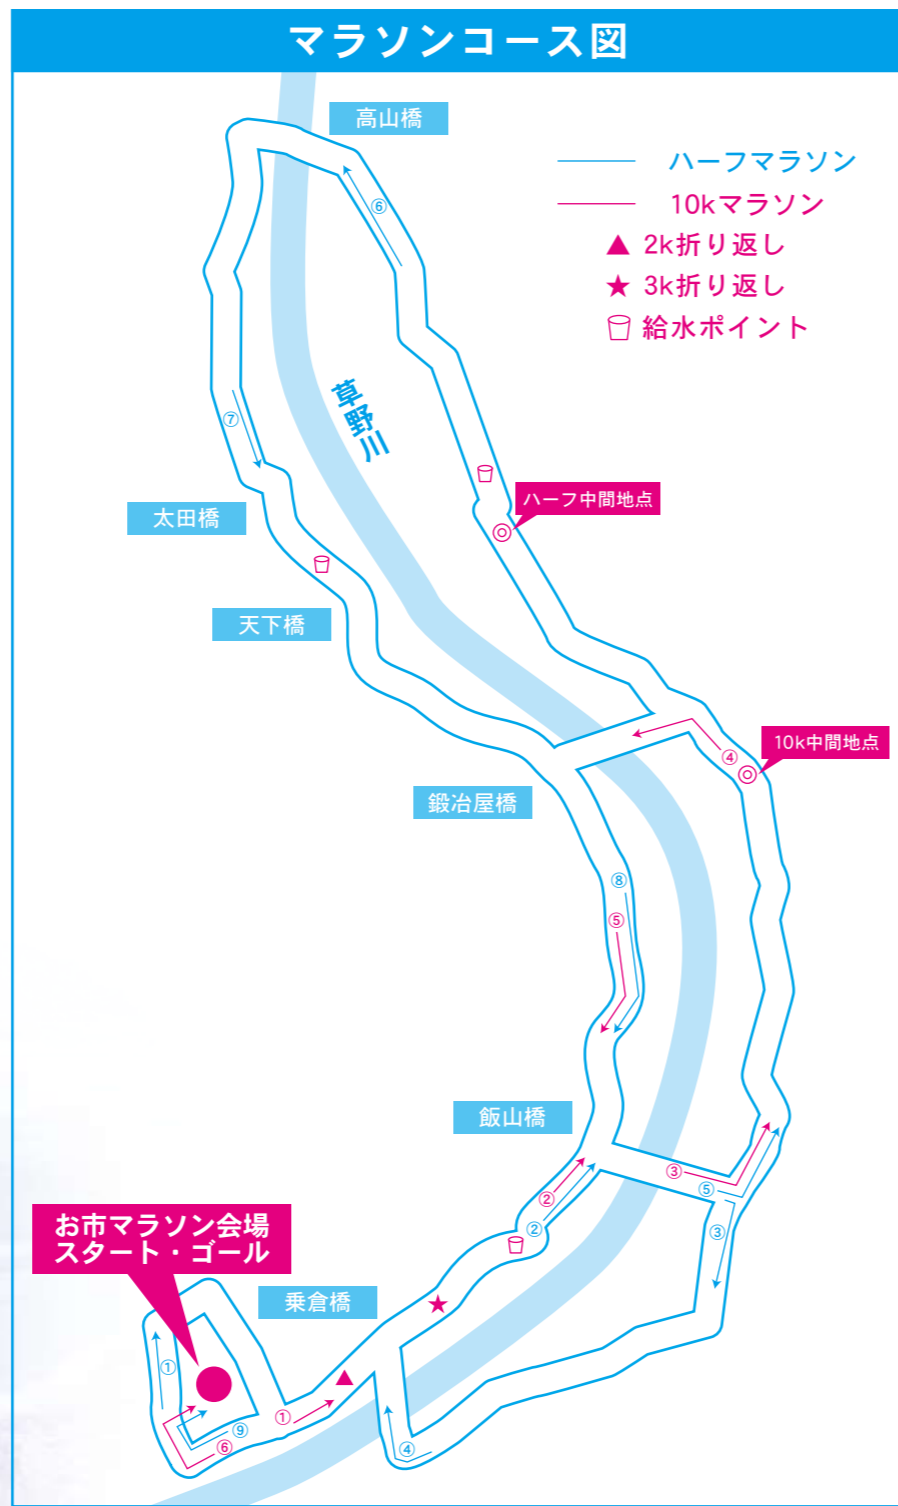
マラソンコース図

高山橋

ハーフマラソン
10kマラソン
▲ 2k折り返し
★ 3k折り返し
給水ポイント

草野川

⑥
⑦

太田橋

ハーフ中間地点

天下橋

10k中間地点
④

鍛冶屋橋

⑧
⑤

飯山橋

③
⑤
③
②
②

お市マラソン会場
スタート・ゴール

乗倉橋

①
⑨
⑥
①
④